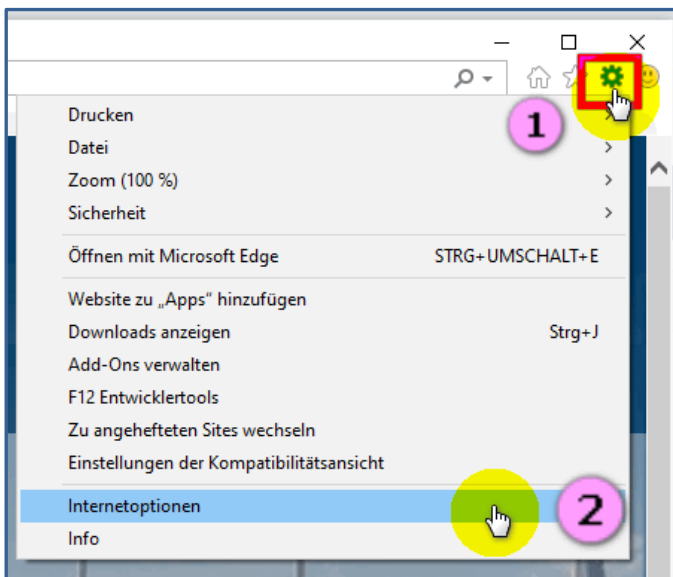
1

Drucken

Datei

Zoom (100 %)

Sicherheit

Öffnen mit Microsoft Edge STRG+UMSCHALT+E

Website zu „Apps" hinzufügen

Downloads anzeigen Strg+J

Add-Ons verwalten

F12 Entwicklertools

Zu angehefteten Sites wechseln

Einstellungen der Kompatibilitätsansicht

Internetoptionen

2

Info